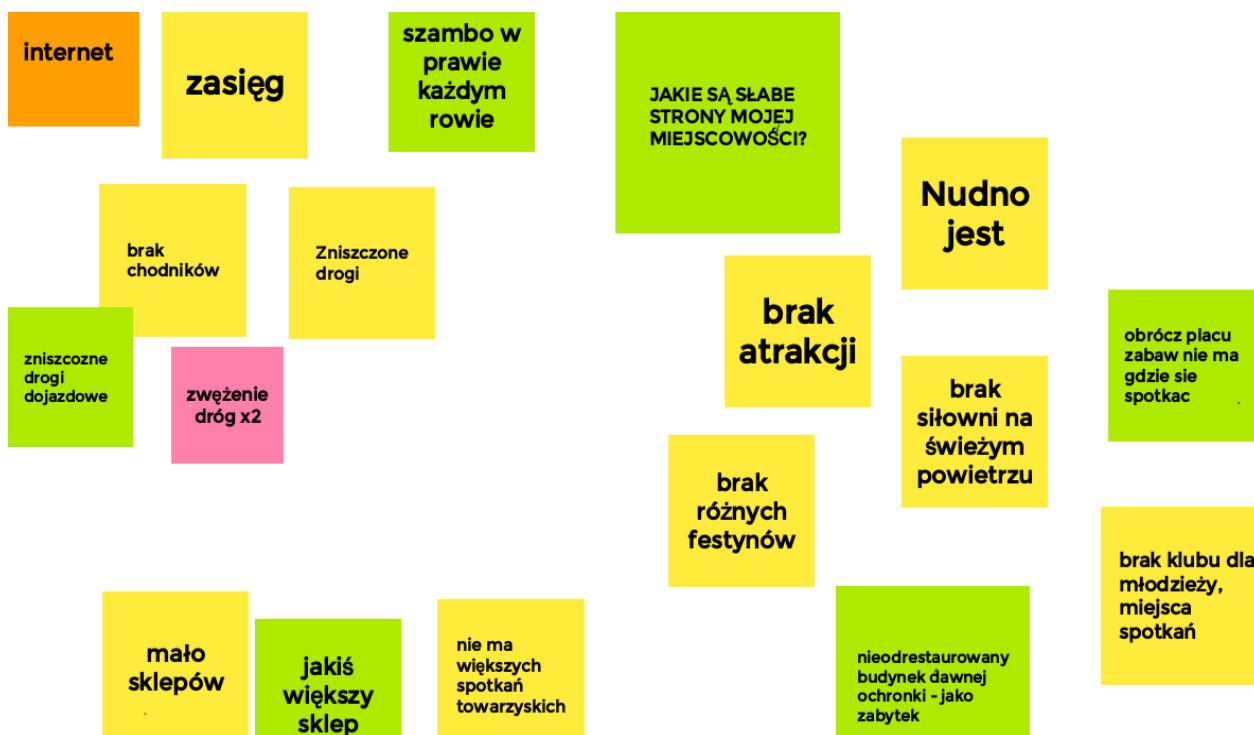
internet

zasięg

szambo w prawie każdym rowie

JAKIE SĄ SŁABE STRONY MOJEJ MIEJSCOWOŚCI?

Nudno jest

brak chodników

Zniszczone drogi

brak atrakcji

obrócz placu zabaw nie ma gdzie sie spotkac

zniszczozne drogi dojazdowe

zwężenie dróg x2

brak siłowni na świeżym powietrzu

brak różnych festynów

brak klubu dla młodzieży, miejsca spotkań

mało sklepów

jakiś większy sklep

nie ma większych spotkań towarzyskich

nieodrestaurowany budynek dawnej ochronki - jako zabytek